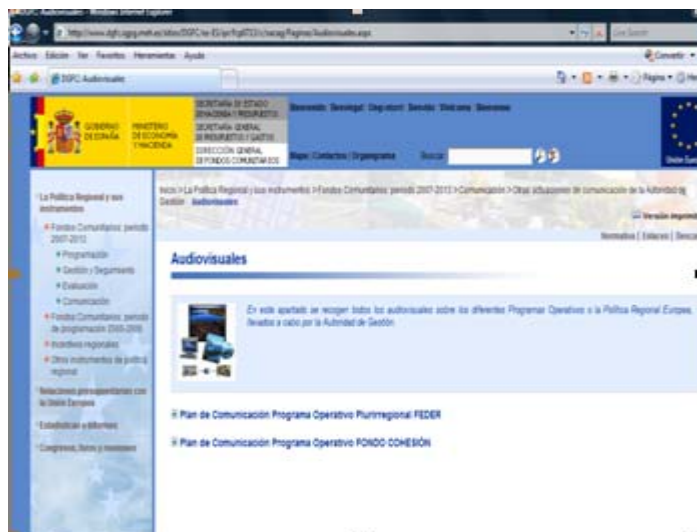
DGFC Audiovisuales - Windows Internet Explorer

http://www.dgfc.sgpg.meh.es/sitios/DGFC/es-ES/ipr/fcp0713/c/acag/Paginas/Audiovisuales.aspx

Archivo Edición Ver Favoritos Herramientas Ayuda

Convertir

DGFC Audiovisuales

Página

GOBIERNO DE ESPAÑA

MINISTERIO DE ECONOMÍA Y HACIENDA

SECRETARÍA DE ESTADO DE HACIENDA Y PRESUPUESTOS

SECRETARÍA GENERAL DE PRESUPUESTOS Y GASTOS

DIRECCIÓN GENERAL DE FONDOS COMUNITARIOS

Bienvenido Benvingut Ongi etorri Benvido Welcome Bienvenue

Mapa | Contactos | Organigrama

Buscar

Unión Europea

La Política Regional y sus instrumentos

Fondos Comunitarios: periodo 2007-2013

Programación

Gestión y Seguimiento

Evaluación

Comunicación

Fondos Comunitarios: periodo de programación 2000-2006

Incentivos regionales

Otros instrumentos de política regional

Relaciones presupuestarias con la Unión Europea

Estadísticas e informes

Congresos, foros y reuniones

Inicio > La Política Regional y sus instrumentos > Fondos Comunitarios: periodo 2007-2013 > Comunicación > Otras actuaciones de comunicación de la Autoridad de Gestión Audiovisuales

Versión imprimible

Normativa | Enlaces | Descargas

Audiovisuales

En este apartado se recogen todos los audiovisuales sobre los diferentes Programas Operativos o la Política Regional Europea, llevados a cabo por la Autoridad de Gestión.

Plan de Comunicación Programa Operativo Plurirregional FEDER

Plan de Comunicación Programa Operativo FONDO COHESIÓN